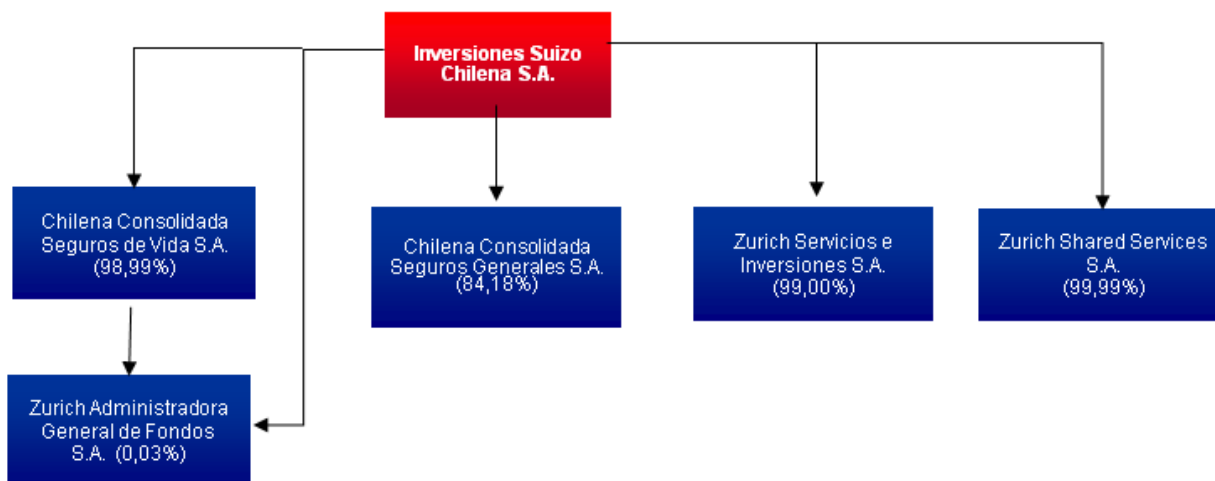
Inversiones Suizo Chilena S.A.

Chilena Consolidada Seguros de Vida S.A. (98,99%)

Chilena Consolidada Seguros Generales S.A. (84,18%)

Zurich Servicios e Inversiones S.A. (99,00%)

Zurich Shared Services S.A. (99,99%)

Zurich Administradora General de Fondos S.A. (0,03%)